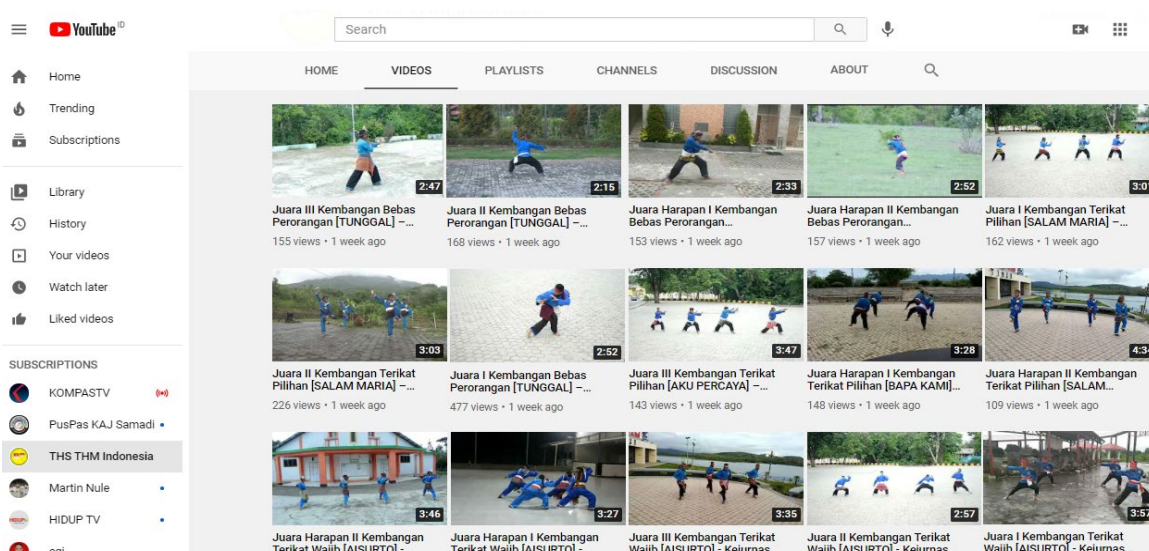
YouTube ID

Search

Home
Trending
Subscriptions

Library
History
Your videos
Watch later
Liked videos

SUBSCRIPTIONS
KOMPASTV
PusPas KAJ Samadi
THS THM Indonesia
Martin Nule
HIDUP TV
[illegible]

HOME
VIDEOS
PLAYLISTS
CHANNELS
DISCUSSION
ABOUT

2:47
Juara III Kembangan Bebas Perorangan [TUNGGAL] –...
155 views • 1 week ago

2:15
Juara II Kembangan Bebas Perorangan [TUNGGAL] –...
168 views • 1 week ago

2:33
Juara Harapan I Kembangan Bebas Perorangan...
153 views • 1 week ago

2:52
Juara Harapan II Kembangan Bebas Perorangan...
157 views • 1 week ago

3:07
Juara I Kembangan Terikat Pilihan [SALAM MARIA] –...
162 views • 1 week ago

3:03
Juara II Kembangan Terikat Pilihan [SALAM MARIA] –...
226 views • 1 week ago

2:52
Juara I Kembangan Bebas Perorangan [TUNGGAL] –...
477 views • 1 week ago

3:47
Juara III Kembangan Terikat Pilihan [AKU PERCAYA] –...
143 views • 1 week ago

3:28
Juara Harapan I Kembangan Terikat Pilihan [BAPA KAMI]...
148 views • 1 week ago

4:3
Juara Harapan II Kembangan Terikat Pilihan [SALAM...
109 views • 1 week ago

3:46
Juara Harapan II Kembangan Terikat Wajib [AISURTO] -

3:27
Juara Harapan I Kembangan Terikat Wajib [AISURTO] -

3:35
Juara III Kembangan Terikat Wajib [AISURTO] - Kejurnas

2:57
Juara II Kembangan Terikat Wajib [AISURTO] - Kejurnas

3:57
Juara I Kembangan Terikat Wajib [AISURTO] - Kejurnas